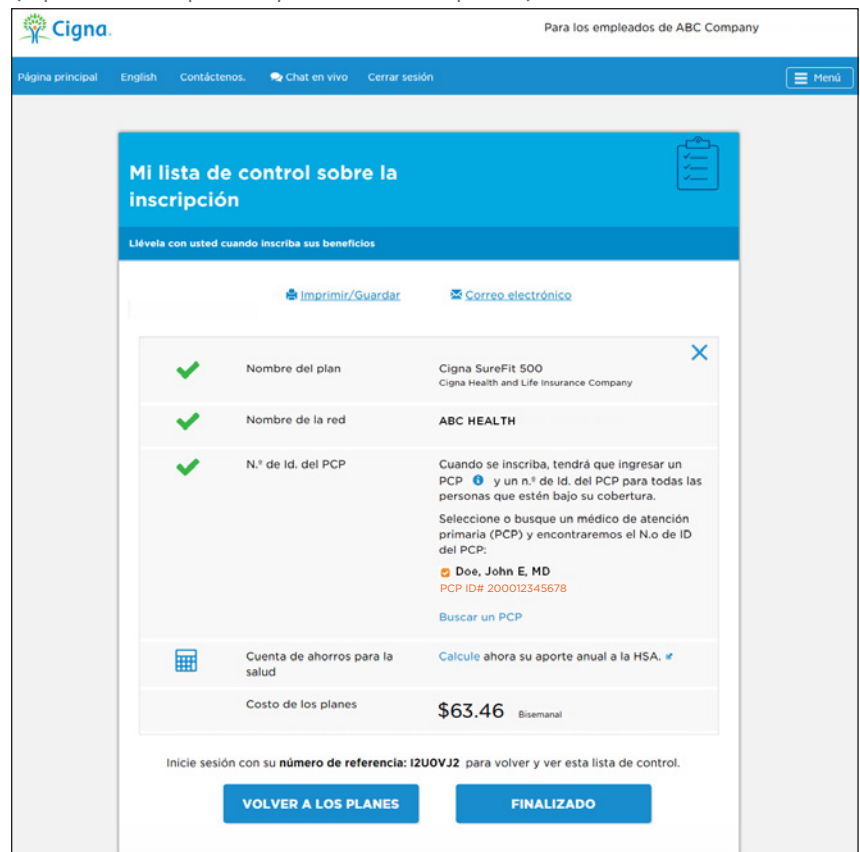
Cigna.

Para los empleados de ABC Company

Página principal English Contáctenos. Chat en vivo Cerrar sesión

Menú

Mi lista de control sobre la inscripción

Llévela con usted cuando inscriba sus beneficios

Imprimir/Guardar Correo electrónico

| | | |
|---|---|---|
| ✔ | Nombre del plan | Cigna SureFit 500 Cigna Health and Life Insurance Company |
| ✔ | Nombre de la red | ABC HEALTH |
| ✔ | N.º de Id. del PCP | Cuando se inscriba, tendrá que ingresar un PCP y un n.º de Id. del PCP para todas las personas que estén bajo su cobertura. Seleccione o busque un médico de atención primaria (PCP) y encontraremos el N.o de ID del PCP: Doe, John E, MD PCP ID# 200012345678 Buscar un PCP |
| | Cuenta de ahorros para la salud | Calcule ahora su aporte anual a la HSA. |
| | Costo de los planes | $63.46 Bisemanal |

Inicie sesión con su número de referencia: I2U0VJ2 para volver y ver esta lista de control.

VOLVER A LOS PLANES

FINALIZADO